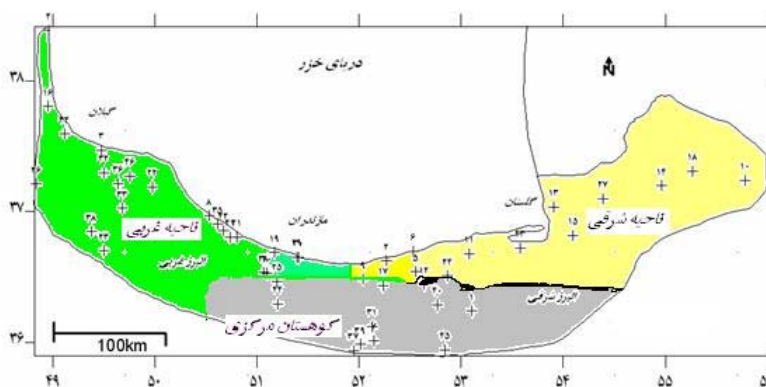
دریای خزر

N

۳۸

۳۷

۳۶

گیلان

مازندران

گلستان

ناحیه غربی

البرز غربی

ناحیه شرقی

البرز شرقی

کوهستان مرکزی

100km

۴۹ ۵۰ ۵۱ ۵۲ ۵۳ ۵۴ ۵۵

۱۸ ۱۰ ۱۴ ۲۷ ۱۳ ۱۵ ۲۱ ۶ ۲ ۵ ۱۲ ۱۷ ۲۲ ۲۰ ۱ ۳۰ ۳۱ ۲۵ ۳۹ ۱۹ ۲۸ ۳ ۴۳ ۲۴ ۳۲ ۳۳ ۳۸ ۲۶ ۲۹